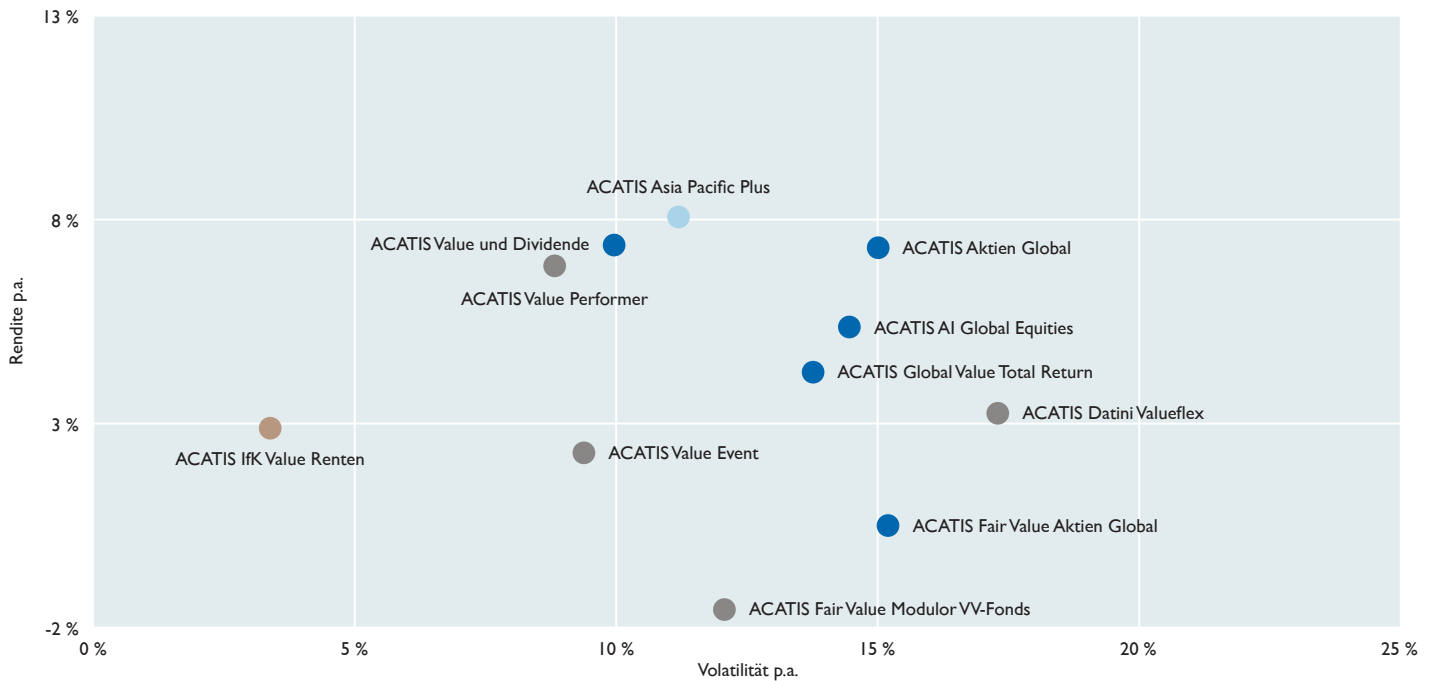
13 %
8 %
3 %
-2 %
Rendite p.a.
ACATIS Asia Pacific Plus
ACATIS Value und Dividende
ACATIS Aktien Global
ACATIS Value Performer
ACATIS AI Global Equities
ACATIS Global Value Total Return
ACATIS Datini Valueflex
ACATIS IfK Value Renten
ACATIS Value Event
ACATIS Fair Value Aktien Global
ACATIS Fair Value Modulor VV-Fonds
0 %
5 %
10 %
15 %
20 %
25 %
Volatilität p.a.